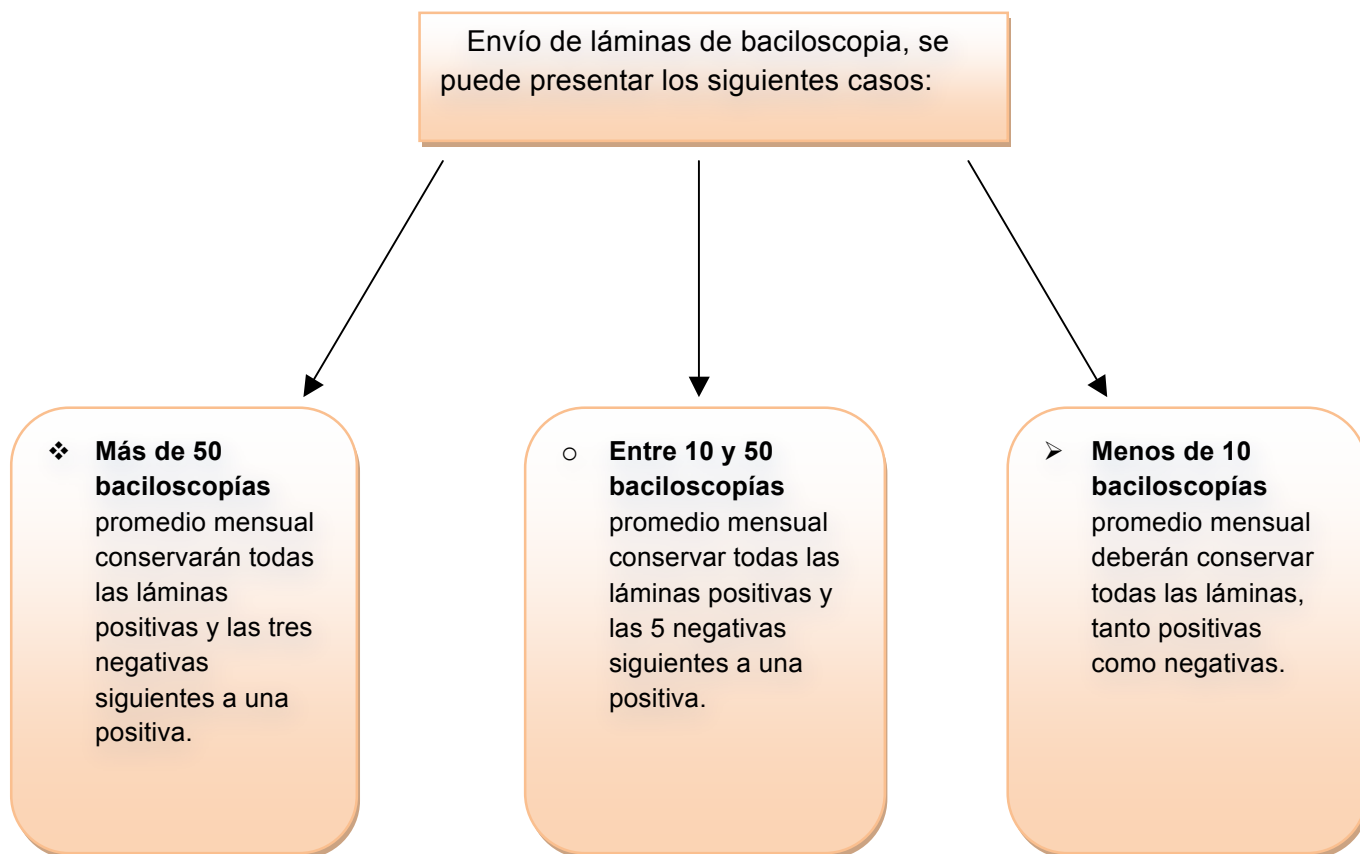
Envío de láminas de baciloscopia, se puede presentar los siguientes casos:

❖ **Más de 50 baciloscopías** promedio mensual conservarán todas las láminas positivas y las tres negativas siguientes a una positiva.

○ **Entre 10 y 50 baciloscopías** promedio mensual conservar todas las láminas positivas y las 5 negativas siguientes a una positiva.

➢ **Menos de 10 baciloscopías** promedio mensual deberán conservar todas las láminas, tanto positivas como negativas.